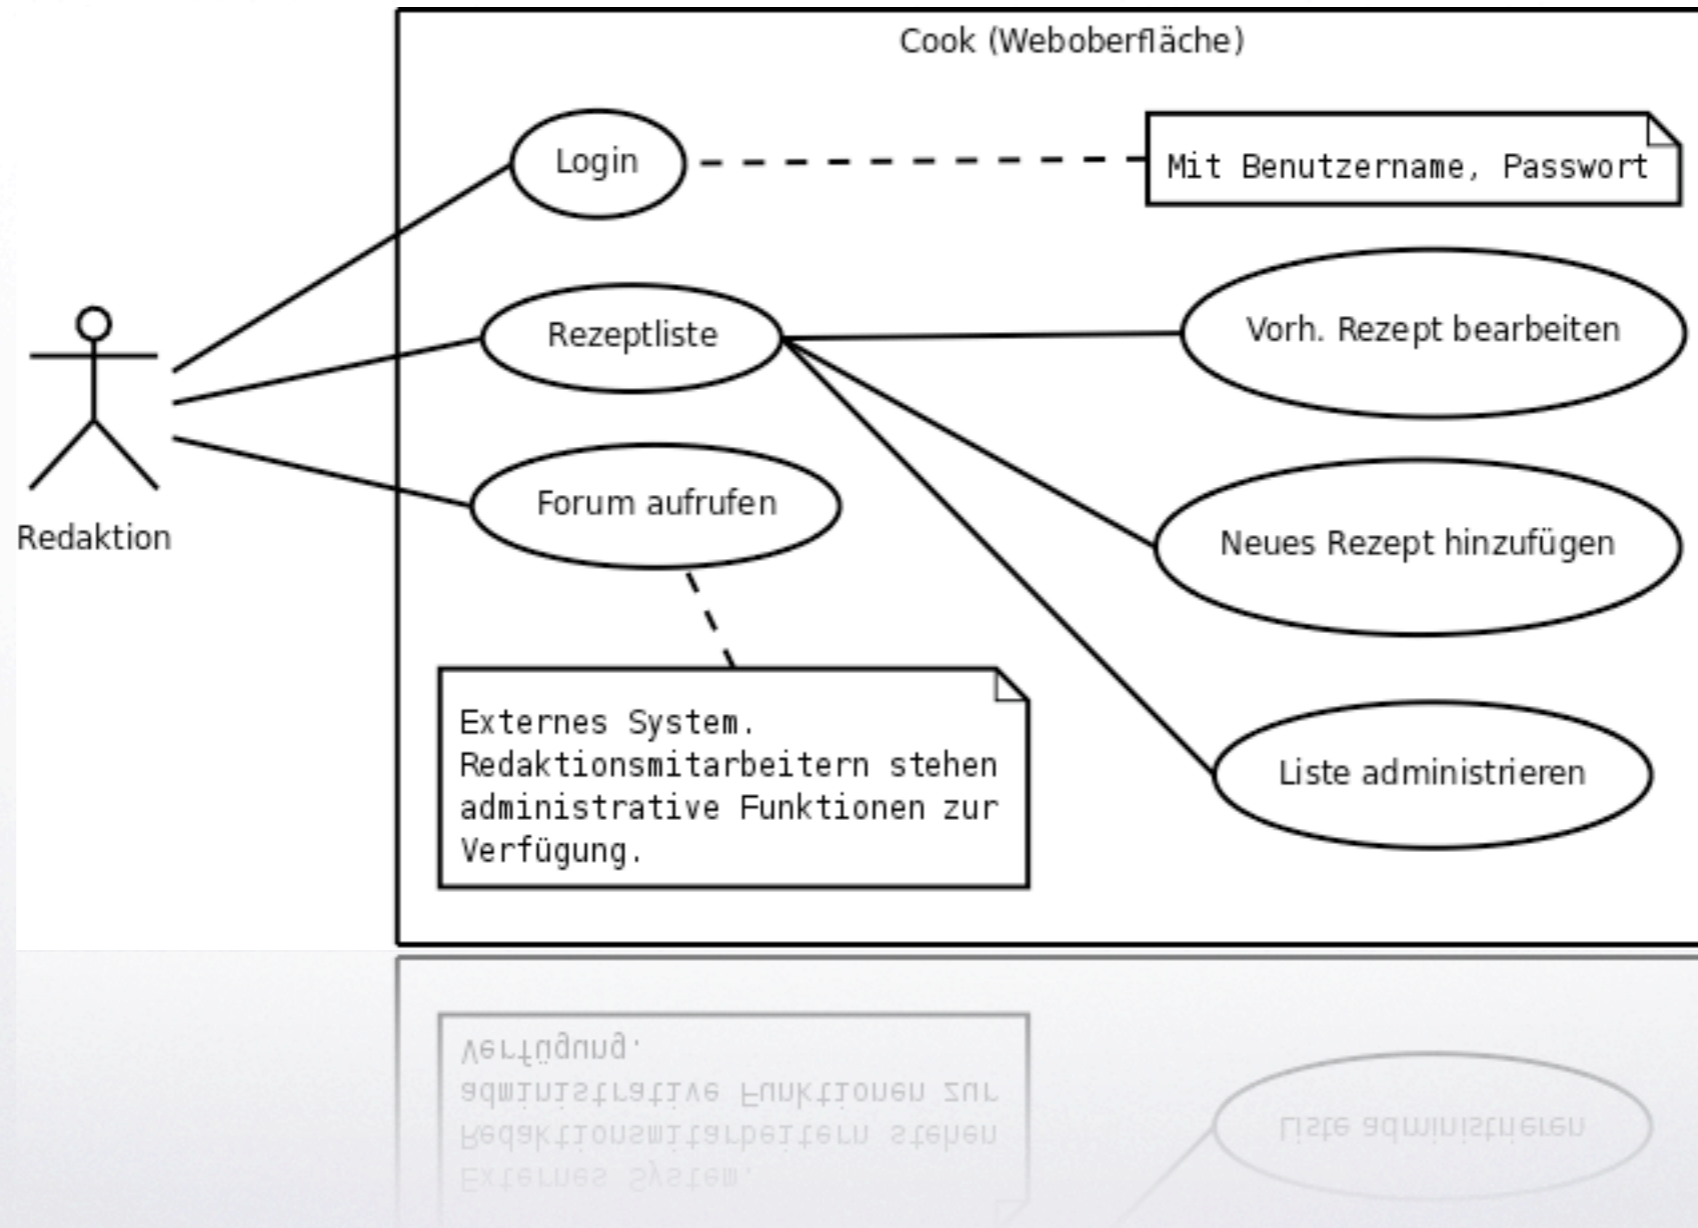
Cook (Weboberfläche)

Login

Mit Benutzername, Passwort

Redaktion

Rezeptliste

Vorh. Rezept bearbeiten

Forum aufrufen

Neues Rezept hinzufügen

Externes System. Redaktionsmitarbeitern stehen administrative Funktionen zur Verfügung.

Liste administrieren